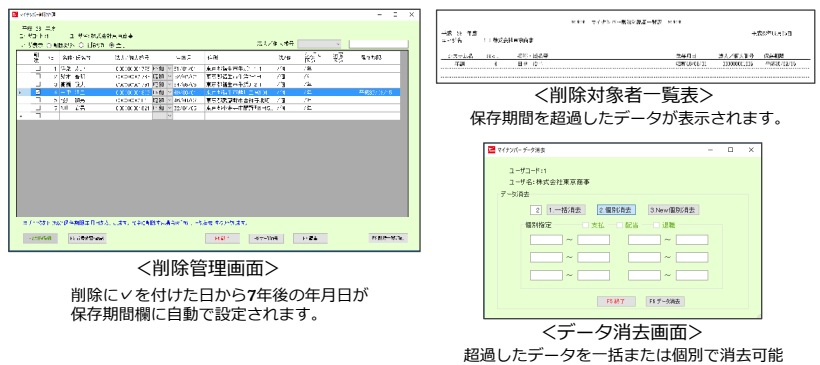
<削除対象者一覧表>
保存期間を超過したデータが表示されます。

<削除管理画面>
削除に✓を付けた日から7年後の年月日が保存期間欄に自動で設定されます。

マイナンバーデータ消去

ユーザコード:1
ユーザ名:株式会社東京商事

データ消去

2　1.一括消去　2.個別消去　3.New個別消去

個別指定　支払　配当　退職

～
～
～
～

F9:終了　F4:データ消去

<データ消去画面>
超過したデータを一括または個別で消去可能